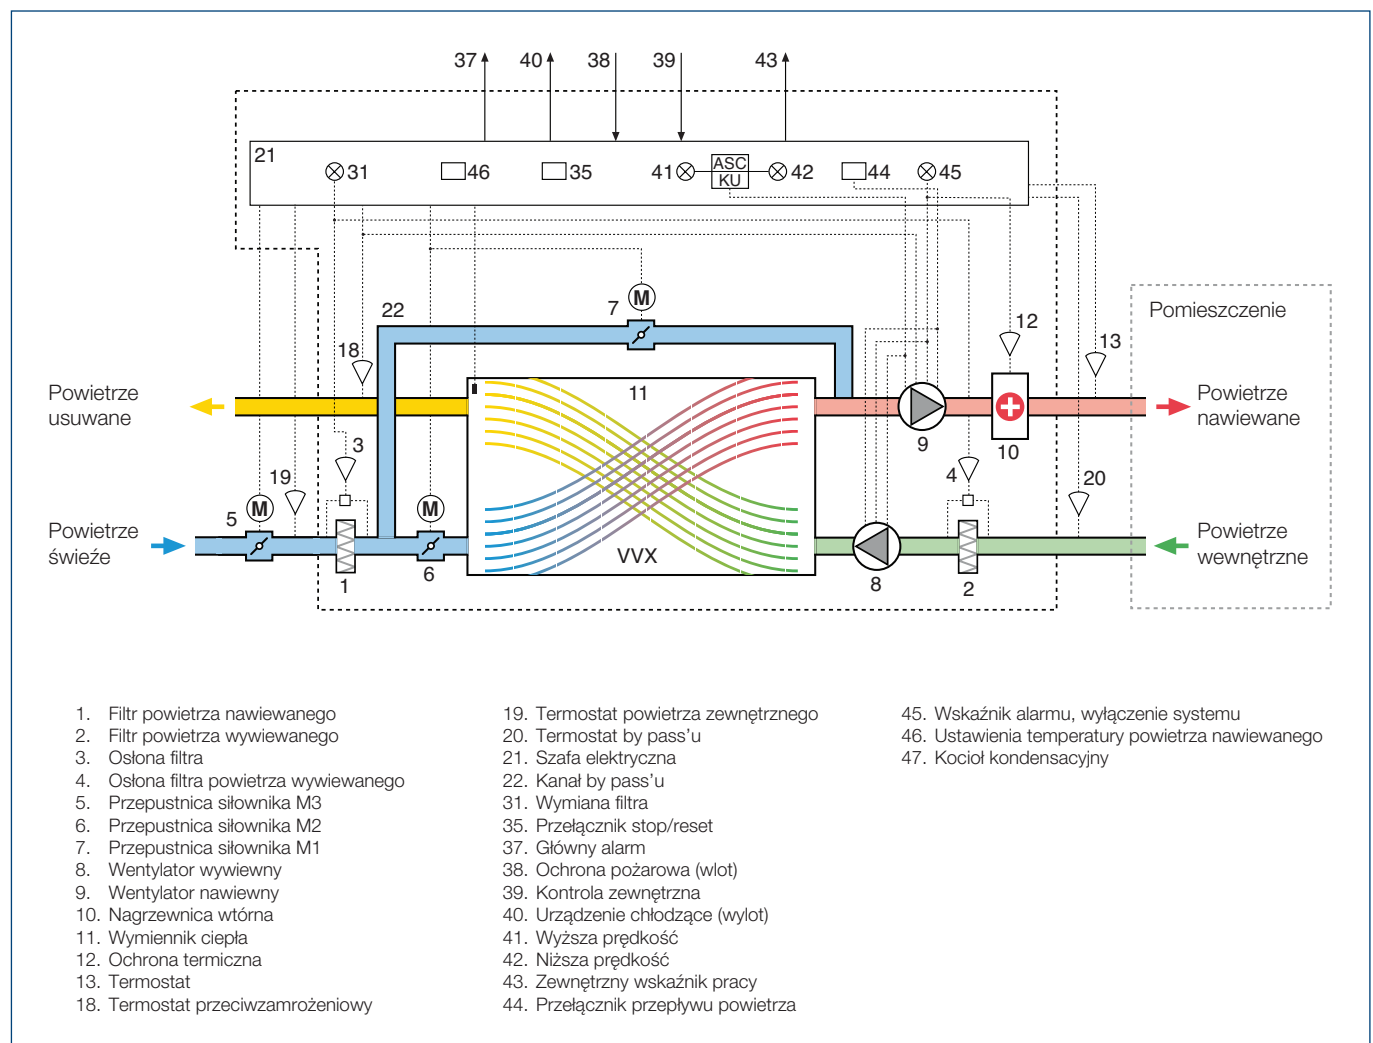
37 40 38 39 43

21 31 46 35 41 ASC KU 42 44 45

22 7 M 12 13 Pomieszczenie

18

Powietrze usuwane

11

9

Powietrze nawiewane

3 10

19 4 20

5 M M

Powietrze świeże

VVX

Powietrze wewnętrzne

1 6 8 2

1. Filtr powietrza nawiewanego
2. Filtr powietrza wywiewanego
3. Osłona filtra
4. Osłona filtra powietrza wywiewanego
5. Przepustnica siłownika M3
6. Przepustnica siłownika M2
7. Przepustnica siłownika M1
8. Wentylator wywiewny
9. Wentylator nawiewny
10. Nagrzewnica wtórna
11. Wymiennik ciepła
12. Ochrona termiczna
13. Termostat
18. Termostat przeciwzamrożeniowy

19. Termostat powietrza zewnętrznego
20. Termostat by pass'u
21. Szafa elektryczna
22. Kanał by pass'u
31. Wymiana filtra
35. Przełącznik stop/reset
37. Główny alarm
38. Ochrona pożarowa (wlot)
39. Kontrola zewnętrzna
40. Urządzenie chłodzące (wylot)
41. Wyższa prędkość
42. Niższa prędkość
43. Zewnętrzny wskaźnik pracy
44. Przełącznik przepływu powietrza

45. Wskaźnik alarmu, wyłączenie systemu
46. Ustawienia temperatury powietrza nawiewanego
47. Kocioł kondensacyjny